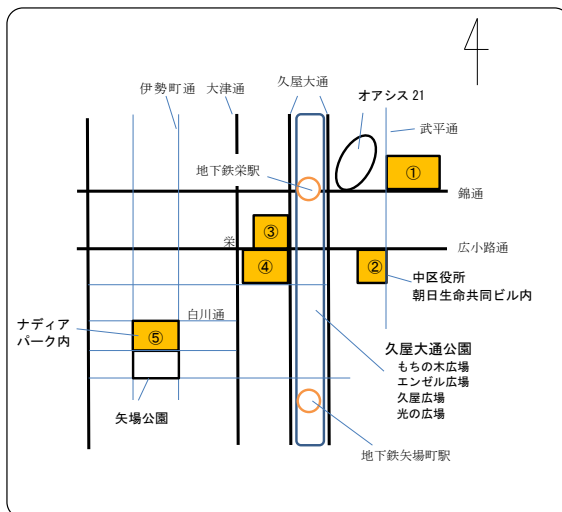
4

伊勢町通　大津通　久屋大通　オアシス 21

武平通

地下鉄栄駅

①

錦通

③

栄

④

②

広小路通

中区役所
朝日生命共同ビル内

白川通

ナディア
パーク内

⑤

久屋大通公園
もちの木広場
エンゼル広場
久屋広場
光の広場

矢場公園

地下鉄矢場町駅